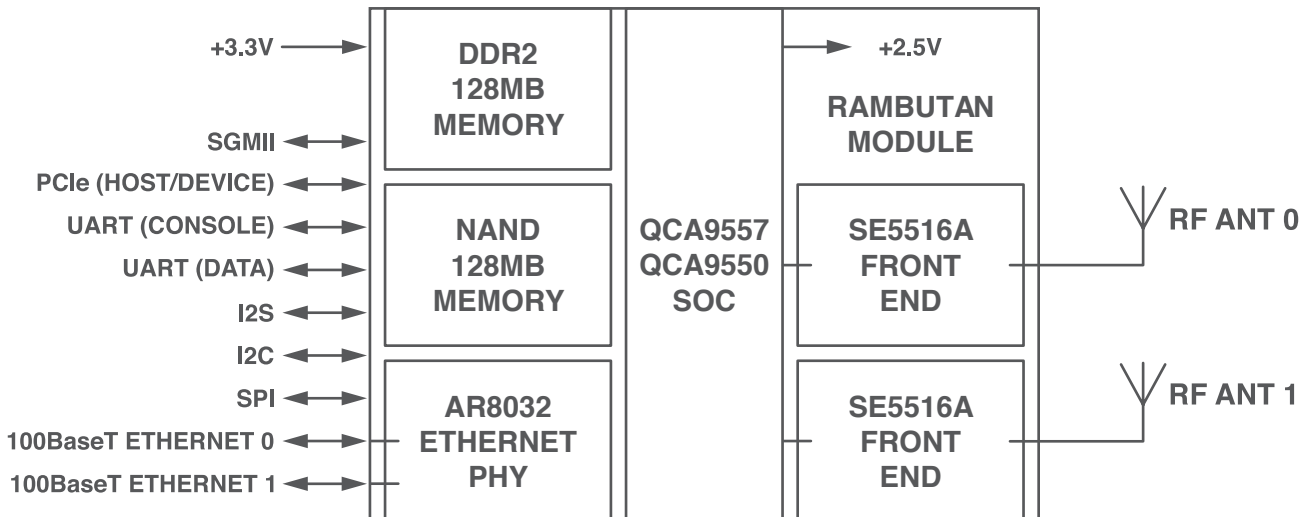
+3.3V

SGMII

PCIe (HOST/DEVICE)

UART (CONSOLE)

UART (DATA)

I2S

I2C

SPI

100BaseT ETHERNET 0

100BaseT ETHERNET 1

DDR2
128MB
MEMORY

NAND
128MB
MEMORY

AR8032
ETHERNET
PHY

QCA9557
QCA9550
SOC

+2.5V

RAMBUTAN
MODULE

SE5516A
FRONT
END

SE5516A
FRONT
END

RF ANT 0

RF ANT 1